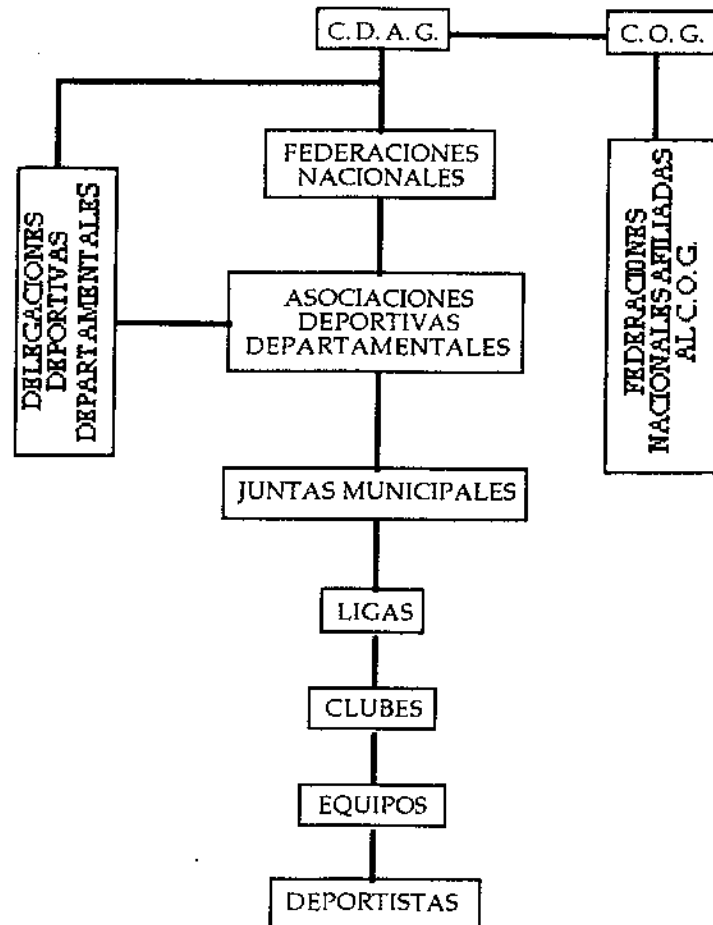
C. D. A. G.

C. O. G.

DELEGACIONES DEPORTIVAS DEPARTAMENTALES

FEDERACIONES NACIONALES

FEDERACIONES NACIONALES AFILIADAS AL C. O. G.

ASOCIACIONES DEPORTIVAS DEPARTAMENTALES

JUNTAS MUNICIPALES

LIGAS

CLUBES

EQUIPOS

DEPORTISTAS